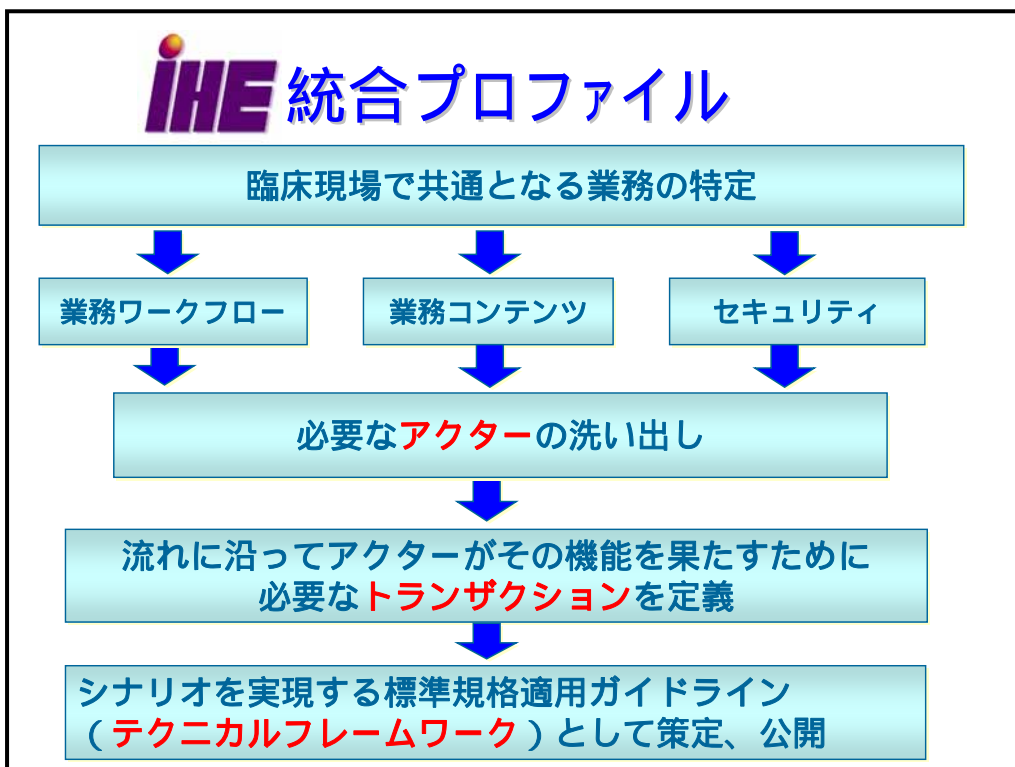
IHE 統合プロファイル

臨床現場で共通となる業務の特定

業務ワークフロー

業務コンテンツ

セキュリティ

必要なアクターの洗い出し

流れに沿ってアクターがその機能を果たすために必要なトランザクションを定義

シナリオを実現する標準規格適用ガイドライン（テクニカルフレームワーク）として策定、公開